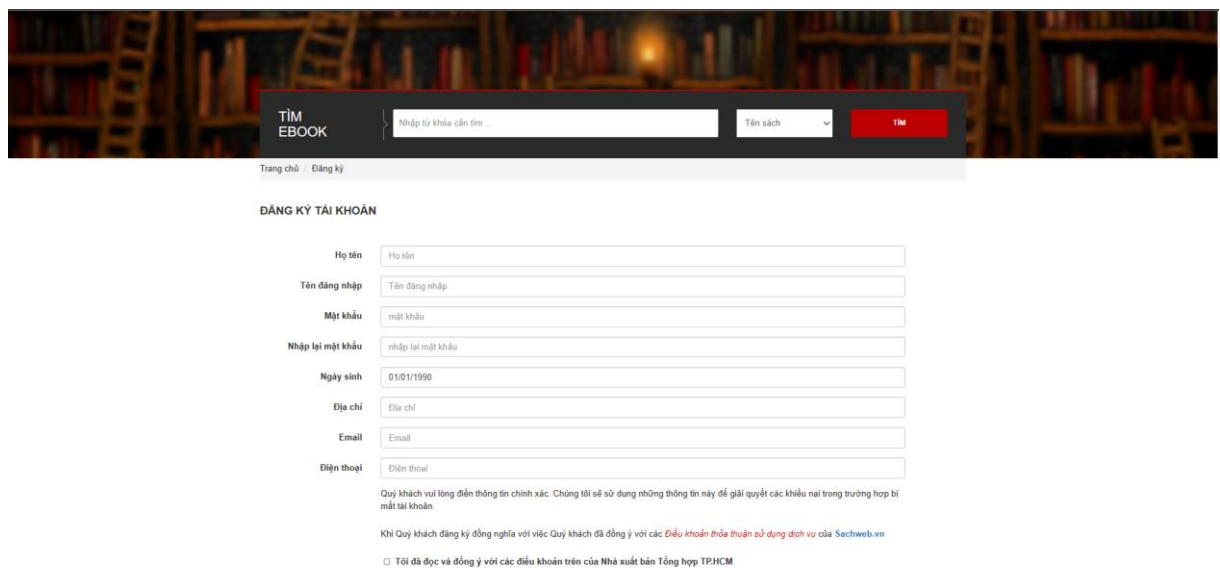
TÌM EBOOK

Nhập từ khóa cần tìm ...

Tên sách

TÌM

Trang chủ / Đăng ký

ĐĂNG KÝ TÀI KHOẢN

Họ tên | Họ tên

Tên đăng nhập | Tên đăng nhập

Mật khẩu | mật khẩu

Nhập lại mật khẩu | nhập lại mật khẩu

Ngày sinh | 01/01/1990

Địa chỉ | Địa chỉ

Email | Email

Điện thoại | Điện thoại

Quý khách vui lòng điền thông tin chính xác. Chúng tôi sẽ sử dụng những thông tin này để giải quyết các khiếu nại trong trường hợp bị mất tài khoản.

Khi Quý khách đăng ký đồng nghĩa với việc Quý khách đã đồng ý với các Điều khoản thỏa thuận sử dụng dịch vụ của Sachweb.vn

Tôi đã đọc và đồng ý với các điều khoản trên của Nhà xuất bản Tổng hợp TP.HCM